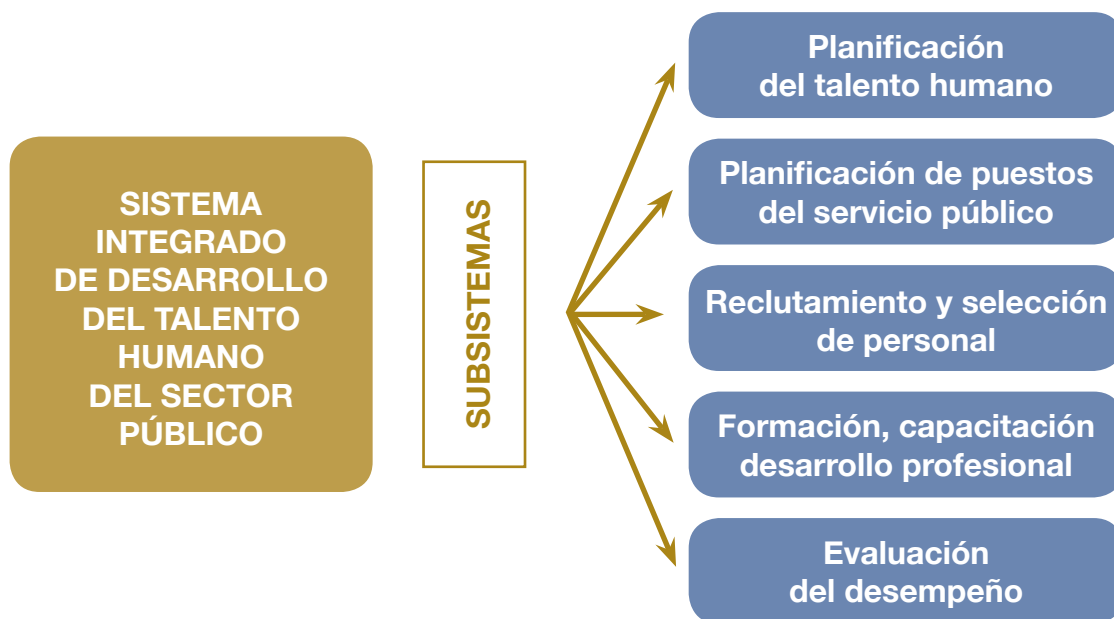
SISTEMA INTEGRADO DE DESARROLLO DEL TALENTO HUMANO DEL SECTOR PÚBLICO

SUBSISTEMAS

Planificación del talento humano

Planificación de puestos del servicio público

Reclutamiento y selección de personal

Formación, capacitación desarrollo profesional

Evaluación del desempeño